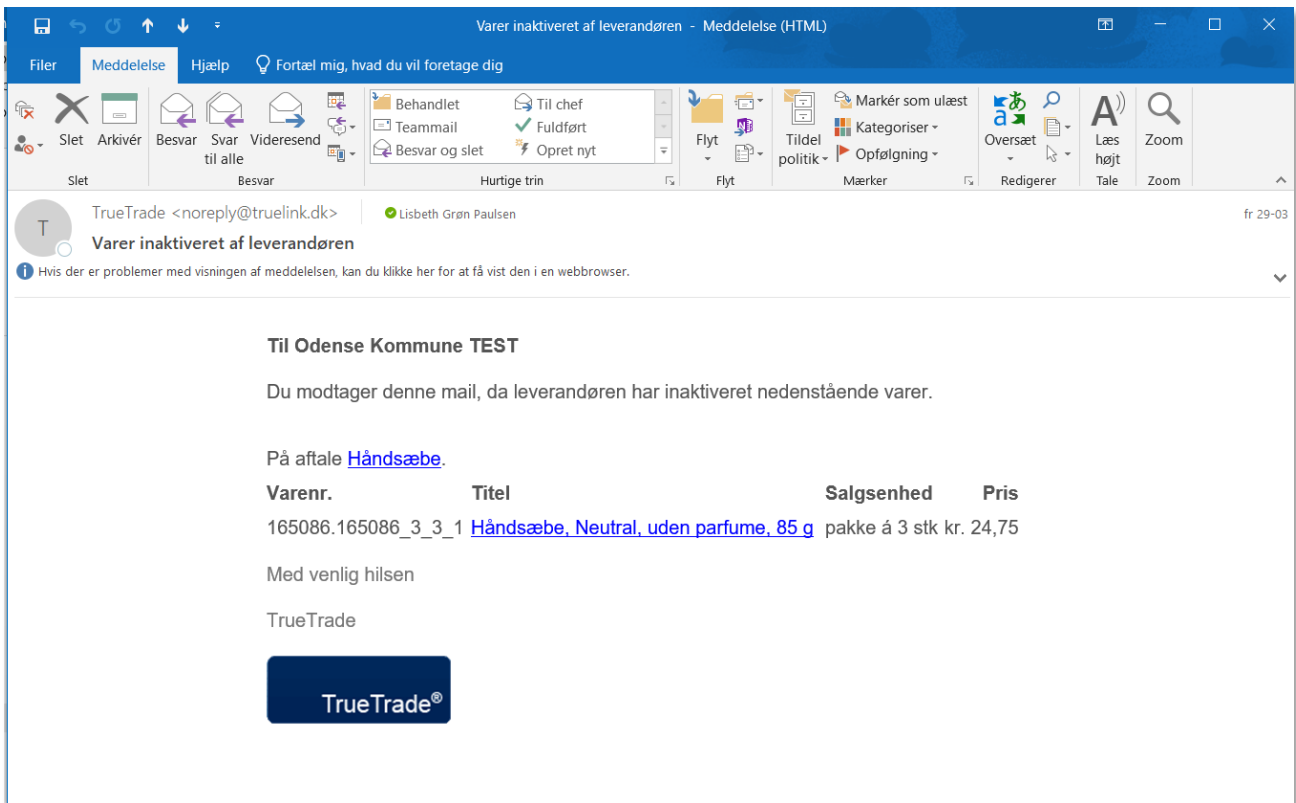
Varer inaktiveret af leverandøren - Meddelelse (HTML)

Filer Meddelelse Hjælp Fortæl mig, hvad du vil foretage dig

Slet Arkivér Besvar Svar til alle Videresend Behandlet Teammail Besvar og slet Til chef Fuldført Opret nyt Flyt Tildel politik Markér som ulæst Kategoriser Opfølgning Oversæt Læs højt Zoom

Slet Besvar Hurtige trin Flyt Mærker Redigerer Tale Zoom

T TrueTrade <noreply@truelink.dk> Lisbeth Grøn Paulsen fr 29-03
Varer inaktiveret af leverandøren
Hvis der er problemer med visningen af meddelelsen, kan du klikke her for at få vist den i en webbrowser.

Til Odense Kommune TEST

Du modtager denne mail, da leverandøren har inaktiveret nedenstående varer.

På aftale Håndsæbe.

| Varenr. | Titel | Salgsenhed | Pris |
|---|---|---|---|
| 165086.165086_3_3_1 | Håndsæbe, Neutral, uden parfume, 85 g | pakke á 3 stk | kr. 24,75 |

Med venlig hilsen

TrueTrade

TrueTrade®